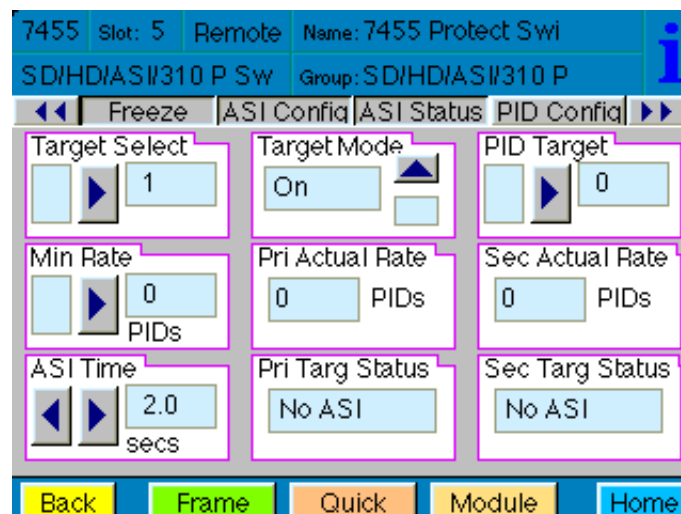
7455 Slot: 5 Remote Name: 7455 Protect Swi

SD/HD/ASI/310 P Sw Group: SD/HD/ASI/310 P

i

Freeze ASI Config ASI Status PID Config

Target Select
1

Target Mode
On

PID Target
0

Min Rate
0
PIDs

Pri Actual Rate
0 PIDs

Sec Actual Rate
0 PIDs

ASI Time
2.0
secs

Pri Targ Status
No ASI

Sec Targ Status
No ASI

Back Frame Quick Module Home